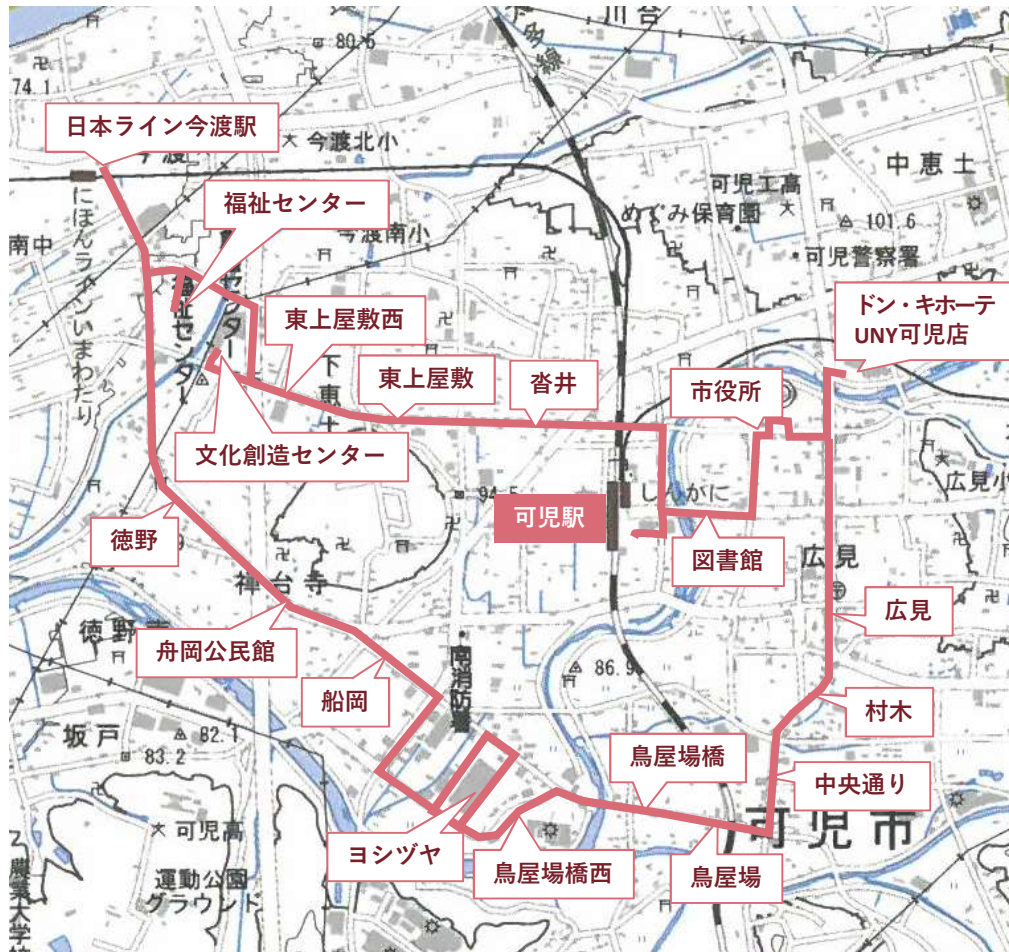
日本ライン今渡駅
福祉センター
東上屋敷西
東上屋敷
沓井
市役所
ドン・キホーテ
UNY可児店
文化創造センター
可児駅
図書館
徳野
広見
舟岡公民館
船岡
村木
鳥屋場橋
中央通り
ヨシヅヤ
鳥屋場橋西
鳥屋場
80.5
74.1
今渡北小
中恵土
にほんライン
いまわたり
南中
今渡南小
可児工高
めぐみ保育園
101.6
可児警察署
下東
しんかに
広見小
94.5
神台寺
徳野南
南消防署
86.9
坂戸
82.1
83.2
可児高
運動公園
グラウンド
可児市
農業大学校